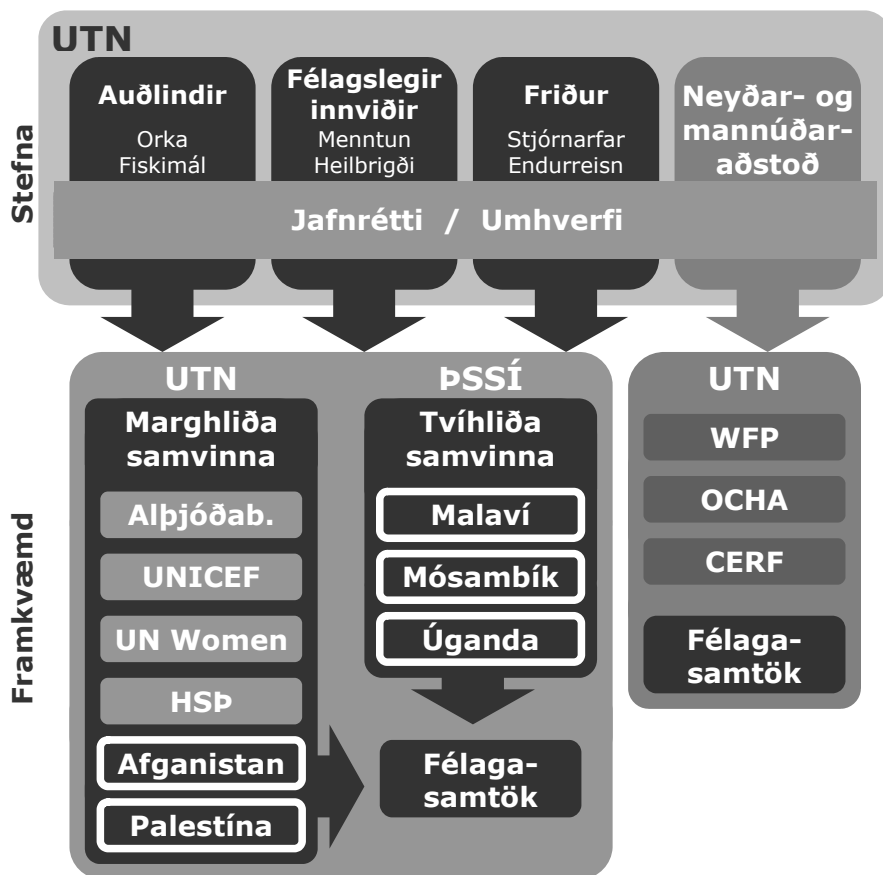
UTN

Stefna

Auðlindir
Orka
Fiskimál

Félagslegir innviðir
Menntun
Heilbrigði

Friður
Stjórnarfar
Endurreisn

Neyðar- og mannúðaraðstoð

Jafnrétti / Umhverfi

Framkvæmd

UTN

Marghliða samvinna

Alþjóðab.

UNICEF

UN Women

HSÞ

Afganistan

Palestína

ÞSSÍ

Tvíhliða samvinna

Malaví

Mósambík

Úganda

Félagasamtök

UTN

WFP

OCHA

CERF

Félagasamtök